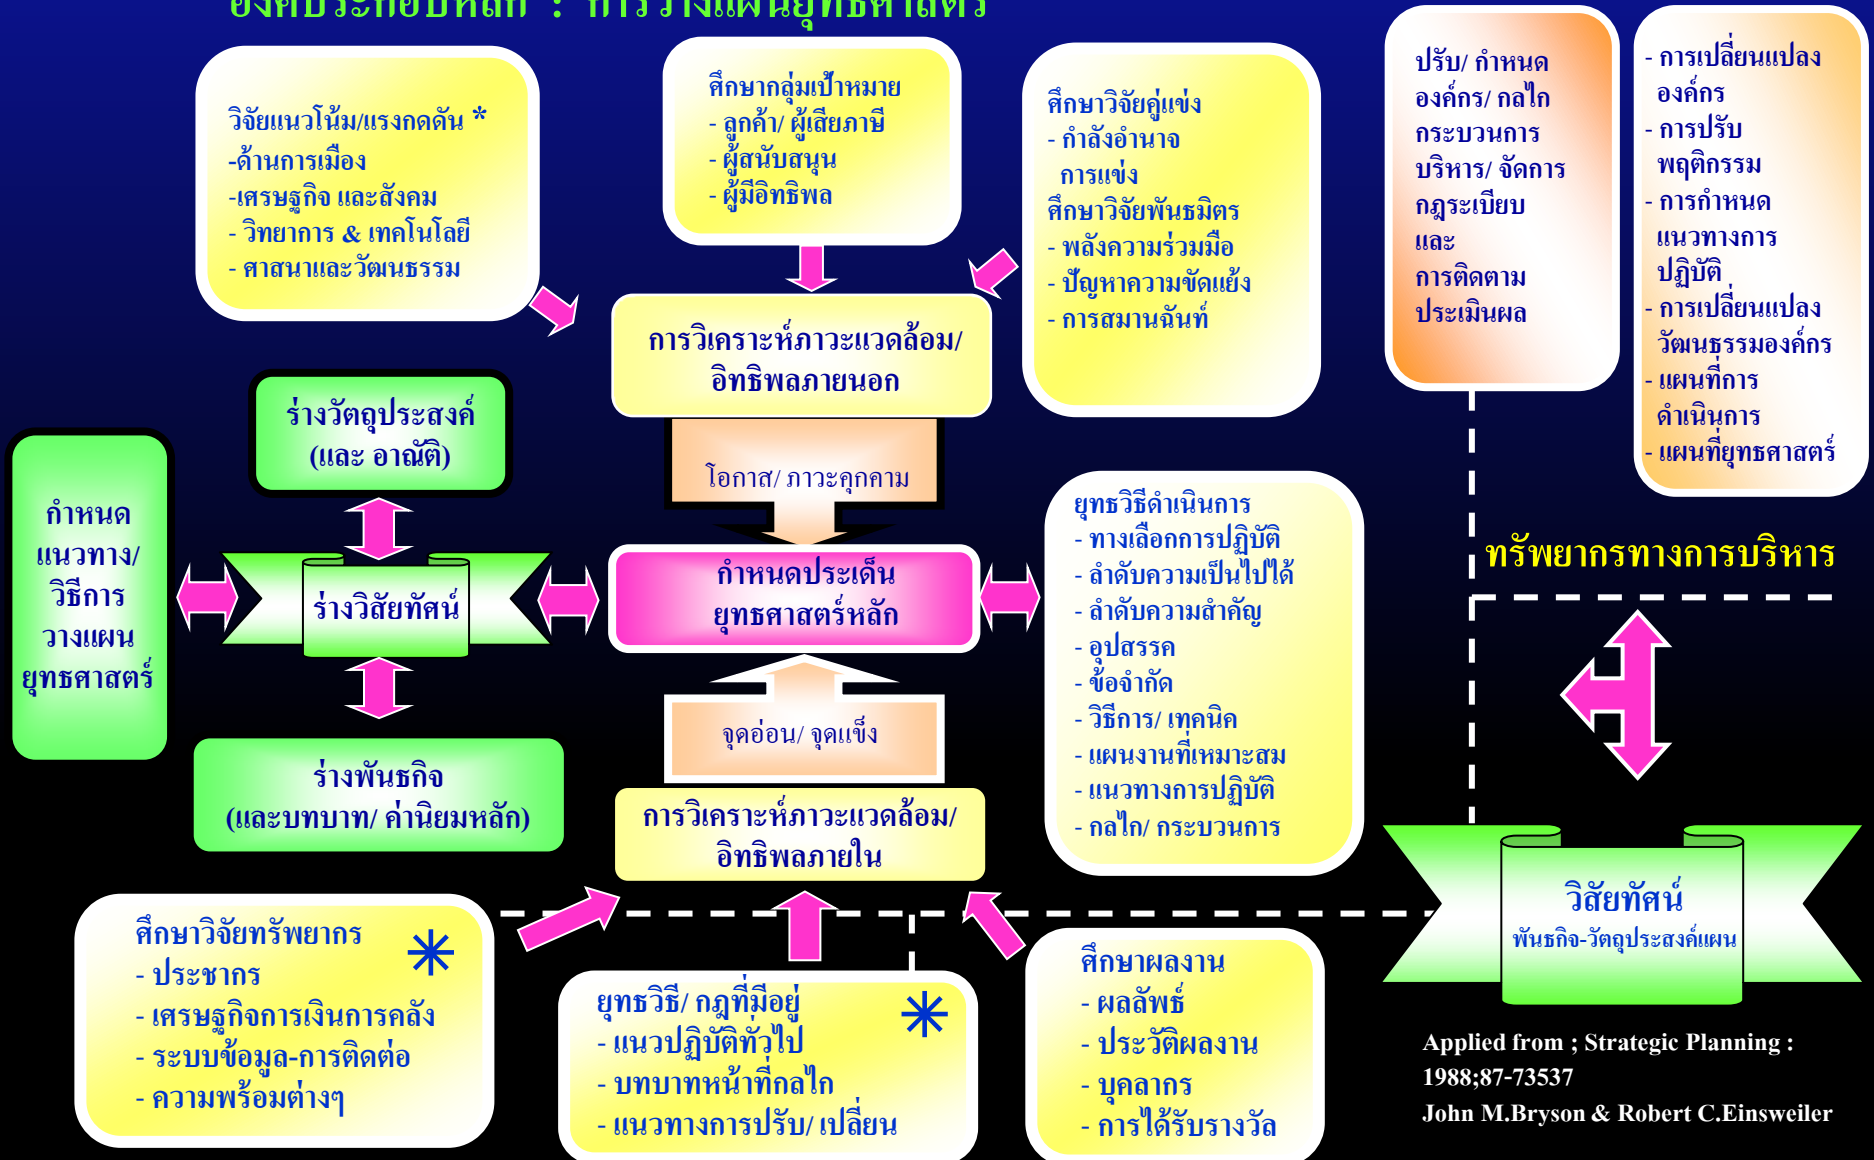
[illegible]

วิจัยแนวโน้ม/แรงกดดัน *
-ด้านการเมือง
-เศรษฐกิจ และสังคม
- วิทยาการ & เทคโนโลยี
- ศาสนาและวัฒนธรรม

ศึกษากลุ่มเป้าหมาย
- ลูกค้า/ ผู้เสียภาษี
- ผู้สนับสนุน
- ผู้มีอิทธิพล

ศึกษาวิจัยคู่แข่ง
- กำลังอำนาจ การแข่ง
ศึกษาวิจัยพันธมิตร
- พลังความร่วมมือ
- ปัญหาความขัดแย้ง
- การสมานฉันท์

ปรับ/ กำหนด องค์กร/ กลไก กระบวนการ บริหาร/ จัดการ กฎระเบียบ และ การติดตาม ประเมินผล

- การเปลี่ยนแปลง องค์กร
- การปรับ พฤติกรรม
- การกำหนด แนวทางการ ปฏิบัติ
- การเปลี่ยนแปลง วัฒนธรรมองค์กร
- แผนที่การ ดำเนินการ
- แผนที่ยุทธศาสตร์

การวิเคราะห์ภาวะแวดล้อม/ อิทธิพลภายนอก

ร่างวัตถุประสงค์ (และ อาณัติ)

โอกาส/ ภาวะคุกคาม

กำหนด แนวทาง/ วิธีการ วางแผน ยุทธศาสตร์

ร่างวิสัยทัศน์

กำหนดประเด็น ยุทธศาสตร์หลัก

ยุทธวิธีดำเนินการ
- ทางเลือกการปฏิบัติ
- ลำดับความเป็นไปได้
- ลำดับความสำคัญ
- อุปสรรค
- ข้อจำกัด
- วิธีการ/ เทคนิค
- แผนงานที่เหมาะสม
- แนวทางการปฏิบัติ
- กลไก/ กระบวนการ

ทรัพยากรทางการบริหาร

จุดอ่อน/ จุดแข็ง

ร่างพันธกิจ (และบทบาท/ ค่านิยมหลัก)

การวิเคราะห์ภาวะแวดล้อม/ อิทธิพลภายใน

วิสัยทัศน์
พันธกิจ-วัตถุประสงค์แผน

ศึกษาวิจัยทรัพยากร
- ประชากร
- เศรษฐกิจการเงินการคลัง
- ระบบข้อมูล-การติดต่อ
- ความพร้อมต่างๆ

ยุทธวิธี/ กฎที่มีอยู่
- แนวปฏิบัติทั่วไป
- บทบาทหน้าที่กลไก
- แนวทางการปรับ/ เปลี่ยน

ศึกษาผลงาน
- ผลลัพธ์
- ประวัติผลงาน
- บุคลากร
- การได้รับรางวัล

Applied from ; Strategic Planning : 1988;87-73537
John M.Bryson & Robert C.Einsweiler